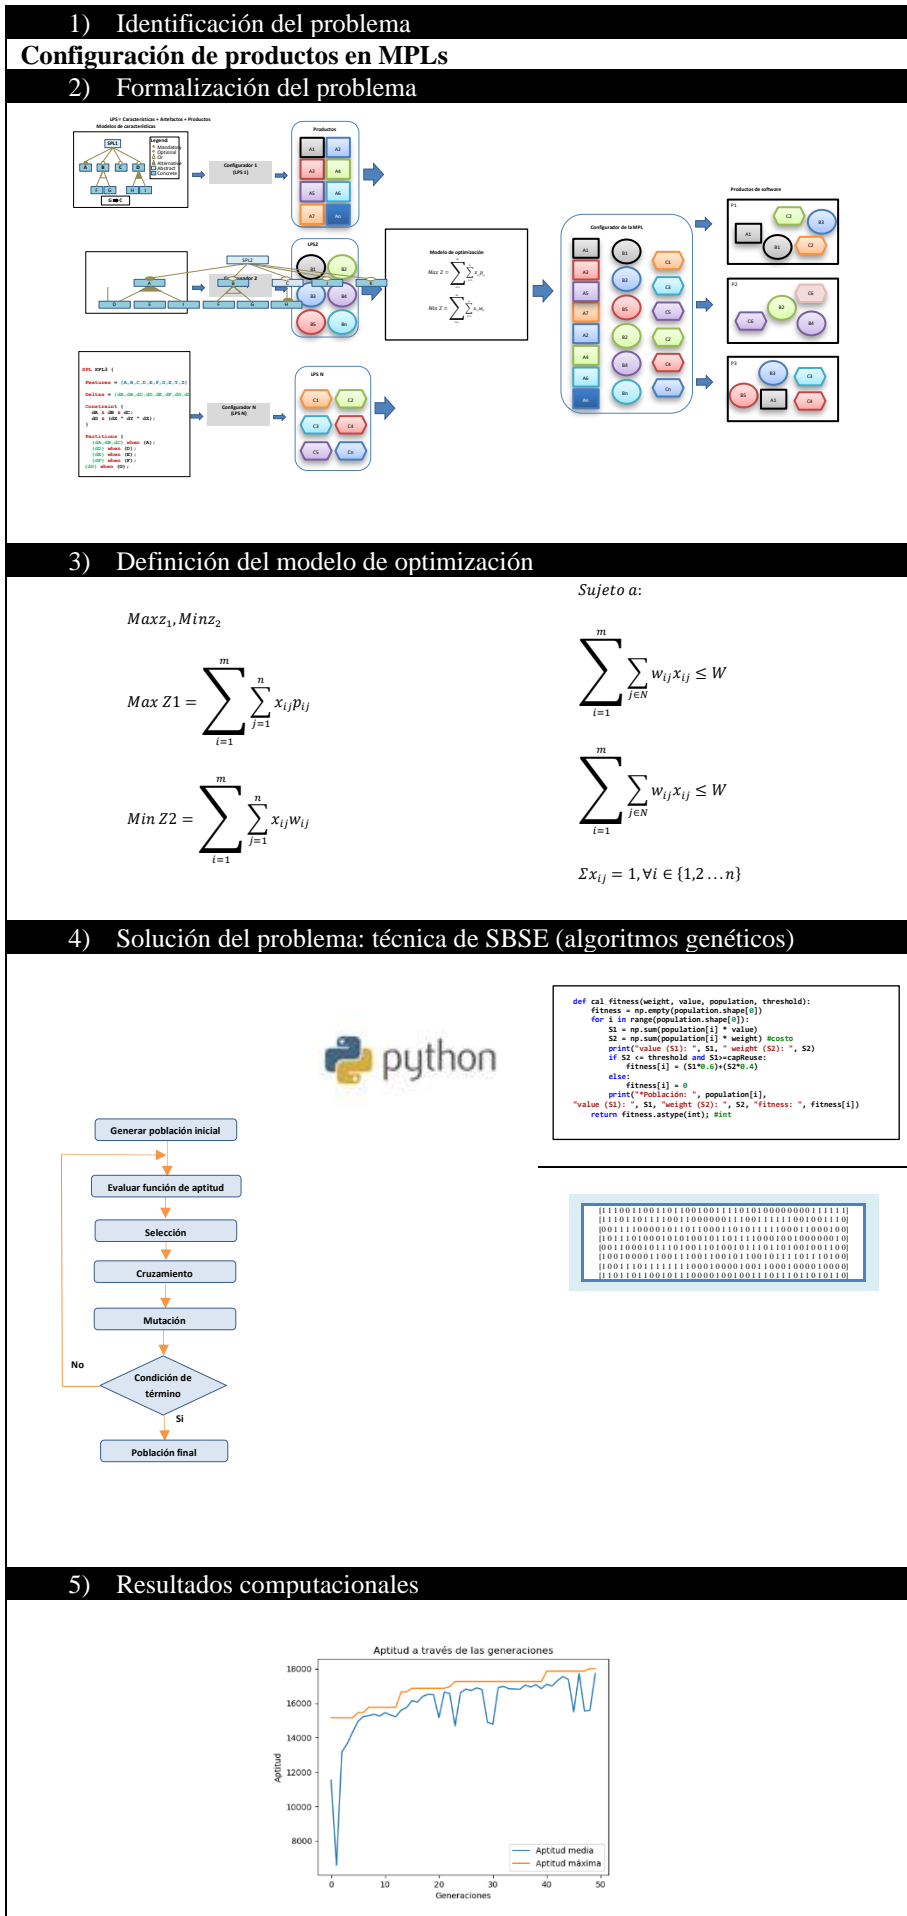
1) Identificación del problema

Configuración de productos en MPLs

2) Formalización del problema

LPS= Características + Artefactos + Productos
Modelos de características

SPL1

Legend
Mandatory
Optional
Or
Alternative
Abstract
Concrete

A B C D
F G H I
G ⇒ C

Configurador 1 (LPS 1)

Productos

A1 A2 A3 A4 A5 A6 A7 An

SPL2

Configurador 2

LPS2

B1 B2 B3 B4 B5 Bn

Modelo de optimización

Max Z =

Min Z =

Configurador de la MPL

Productos de software

P1

P2

P3

SPL SPL3 {
Features = {A,B,C,D,E,F,G,X,Y,Z}
Deltas = {dA,dB,dC,dD,dE,dF,dG,dX}
Constraint {
...
}
Partitions {
...
}

Configurador N (LPS N)

LPS N

C1 C2 C3 C4 C5 Cn

3) Definición del modelo de optimización

$Maxz_1, Minz_2$

$Max\ Z1 = \sum_{i=1}^{m} \sum_{j=1}^{n} x_{ij} p_{ij}$

$Min\ Z2 = \sum_{i=1}^{m} \sum_{j=1}^{n} x_{ij} w_{ij}$

Sujeto a:

$\sum_{i=1}^{m} \sum_{j \in N} w_{ij} x_{ij} \leq W$

$\sum_{i=1}^{m} \sum_{j \in N} w_{ij} x_{ij} \leq W$

$\Sigma x_{ij} = 1, \forall i \in \{1,2 \ldots n\}$

4) Solución del problema: técnica de SBSE (algoritmos genéticos)

python

def cal_fitness(weight, value, population, threshold):
    fitness = np.empty(population.shape[0])
    for i in range(population.shape[0]):
        S1 = np.sum(population[i] * value)
        S2 = np.sum(population[i] * weight) #costo
        print("value (S1): ", S1, " weight (S2): ", S2)
        if S2 <= threshold and S1>=capReuse:
            fitness[i] = (S1*0.6)+(S2*0.4)
        else:
            fitness[i] = 0
        print("*Población: ", population[i],
"value (S1): ", S1, "weight (S2): ", S2, "fitness: ", fitness[i])
    return fitness.astype(int); #int

[11100110011011001001111010100000000111111]
[11101101111001100000011100111111001001110]
[00111100001011011000110101111100011000100]
[10111010001010100101101111000100100000010]
[00110001011110100110100101110110100100100]
[10010000110011100110010110010111101110100]
[10011101111111100010000100110001000010000]
[11011011001011100001001001110111011010110]

Generar población inicial

Evaluar función de aptitud

Selección

Cruzamiento

Mutación

Condición de término

No

Si

Población final

5) Resultados computacionales

Aptitud a través de las generaciones

Aptitud

18000
16000
14000
12000
10000
8000

0 10 20 30 40 50

Generaciones

Aptitud media
Aptitud máxima